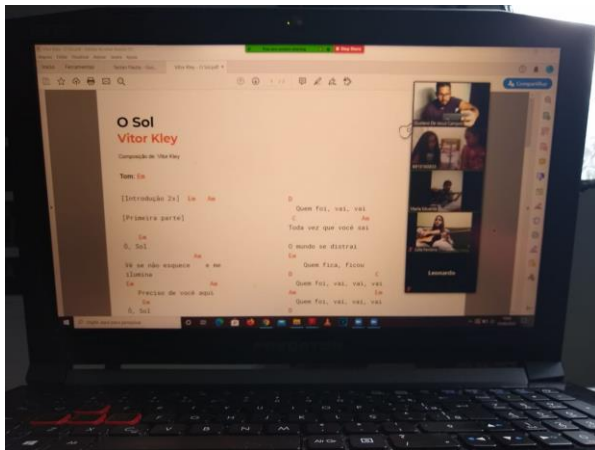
Stop Share

O Sol
Vitor Kley

Composição de: Vitor Kley

Tom: Em

[Introdução 2x] Em Am

[Primeira parte]

Em
O, Sol

Am
Se não esquece e me ilumine
Em Am
Preciso de você aqui
Em
O, Sol

D
Quem foi, vai, vai
C Am
Toda vez que você sai

O mundo se distrai
Em
Quem fica, ficou
D C
Quem foi, vai, vai, vai
Am Em
Quem foi, vai, vai, vai

Leonardo

Compartilhar